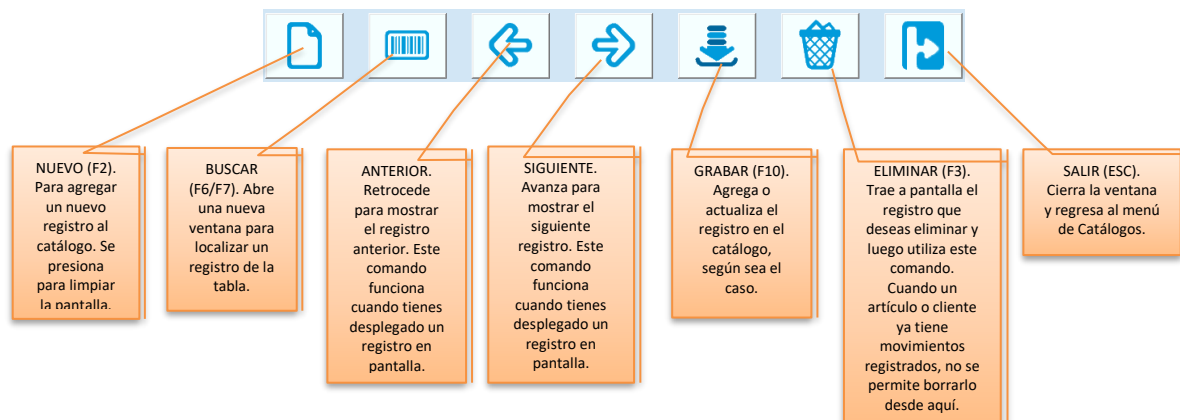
NUEVO (F2). Para agregar un nuevo registro al catálogo. Se presiona para limpiar la pantalla.

BUSCAR (F6/F7). Abre una nueva ventana para localizar un registro de la tabla.

ANTERIOR. Retrocede para mostrar el registro anterior. Este comando funciona cuando tienes desplegado un registro en pantalla.

SIGUIENTE. Avanza para mostrar el siguiente registro. Este comando funciona cuando tienes desplegado un registro en pantalla.

GRABAR (F10). Agrega o actualiza el registro en el catálogo, según sea el caso.

ELIMINAR (F3). Trae a pantalla el registro que deseas eliminar y luego utiliza este comando. Cuando un artículo o cliente ya tiene movimientos registrados, no se permite borrarlo desde aquí.

SALIR (ESC). Cierra la ventana y regresa al menú de Catálogos.